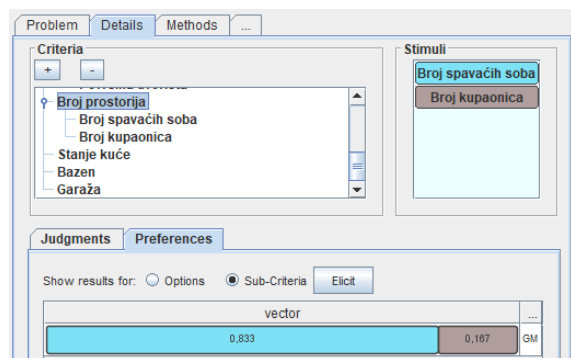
Problem | Details | Methods | ...

Criteria
+ -
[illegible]
Broj prostorija
Broj spavaćih soba
Broj kupaonica
Stanje kuće
Bazen
Garaža

Stimuli
Broj spavaćih soba
Broj kupaonica

Judgments | Preferences

Show results for: Options Sub-Criteria Elicit

| vector | ... |
|---|---|
| 0,833 0,167 | GM |